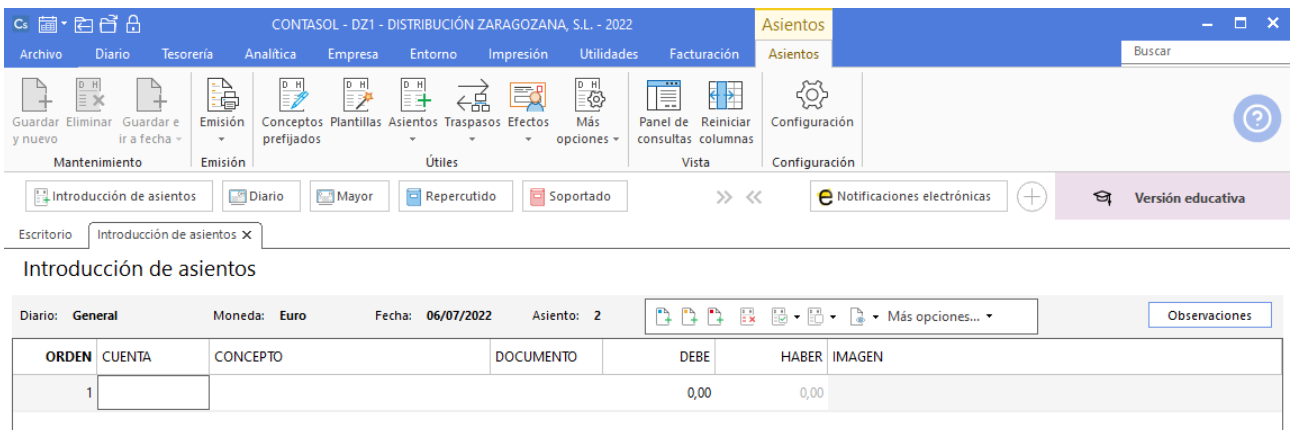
CONTASOL - DZ1 - DISTRIBUCIÓN ZARAGOZANA, S.L. - 2022
Asientos

Archivo Diario Tesorería Analítica Empresa Entorno Impresión Utilidades Facturación Asientos

Buscar

Guardar y nuevo
Eliminar
Guardar e ir a fecha
Mantenimiento
Emisión
Emisión
Conceptos prefijados
Plantillas
Asientos
Traspasos
Efectos
Más opciones
Útiles
Panel de consultas
Reiniciar columnas
Vista
Configuración
Configuración

Introducción de asientos
Diario
Mayor
Repercutido
Soportado
Notificaciones electrónicas
Versión educativa

Escritorio
Introducción de asientos

Introducción de asientos

Diario: General
Moneda: Euro
Fecha: 06/07/2022
Asiento: 2
Más opciones...
Observaciones

| ORDEN | CUENTA | CONCEPTO | DOCUMENTO | DEBE | HABER | IMAGEN |
|---|---|---|---|---|---|---|
| 1 | | | | 0,00 | 0,00 | |